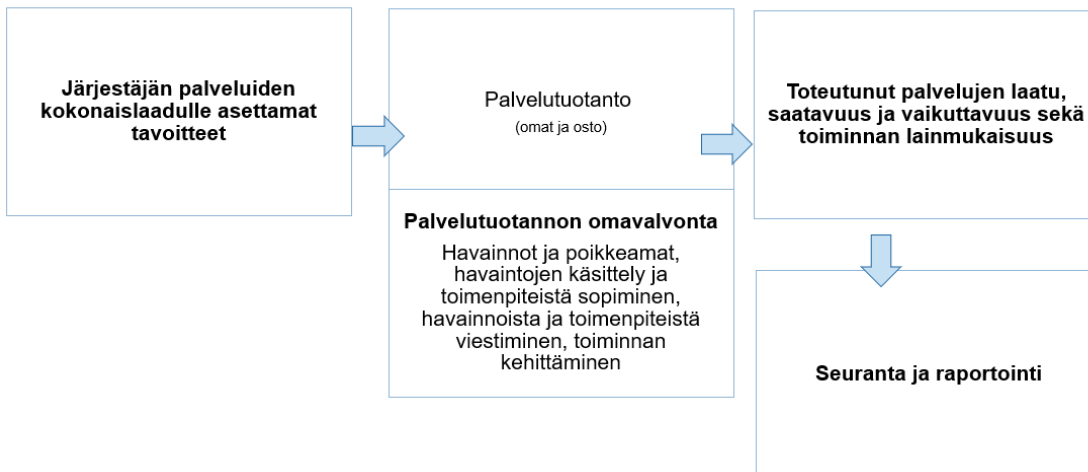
Järjestäjän palveluiden kokonaislaadulle asettamat tavoitteet

Palvelutuotanto
(omat ja osto)

Palvelutuotannon omavalvonta
Havainnot ja poikkeamat, havaintojen käsittely ja toimenpiteistä sopiminen, havainnoista ja toimenpiteistä viestiminen, toiminnan kehittäminen

Toteutunut palvelujen laatu, saatavuus ja vaikuttavuus sekä toiminnan lainmukaisuus

Seuranta ja raportointi